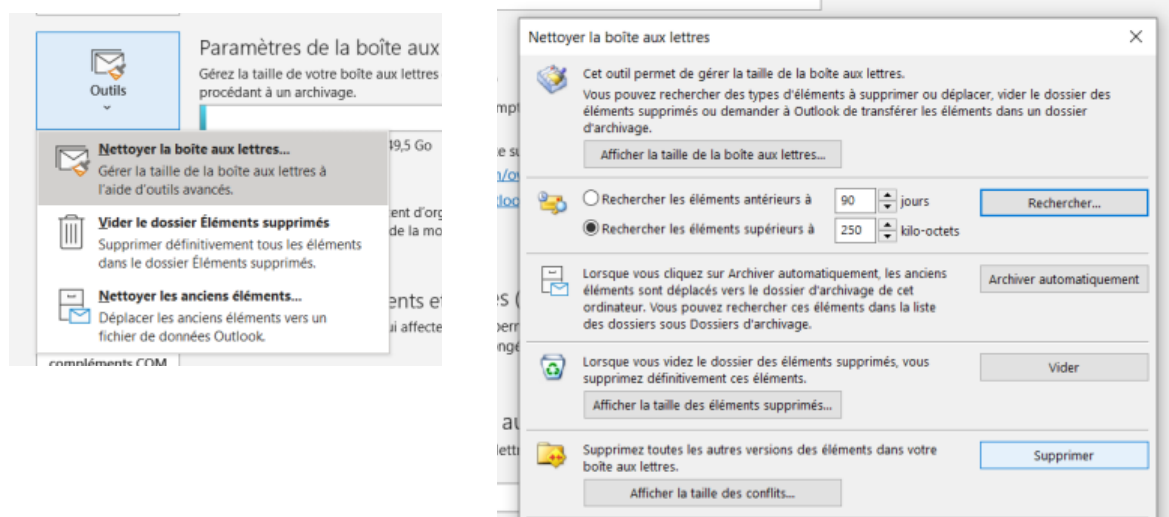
Outils

Paramètres de la boîte aux

Gérez la taille de votre boîte aux lettres procédant à un archivage.

49,5 Go

Nettoyer la boîte aux lettres...
Gérer la taille de la boîte aux lettres à l'aide d'outils avancés.

Vider le dossier Éléments supprimés
Supprimer définitivement tous les éléments dans le dossier Éléments supprimés.

Nettoyer les anciens éléments...
Déplacer les anciens éléments vers un fichier de données Outlook.

compléments COM

Nettoyer la boîte aux lettres

×

Cet outil permet de gérer la taille de la boîte aux lettres.
Vous pouvez rechercher des types d'éléments à supprimer ou déplacer, vider le dossier des éléments supprimés ou demander à Outlook de transférer les éléments dans un dossier d'archivage.

Afficher la taille de la boîte aux lettres...

Rechercher les éléments antérieurs à 90 jours

Rechercher les éléments supérieurs à 250 kilo-octets

Rechercher...

Lorsque vous cliquez sur Archiver automatiquement, les anciens éléments sont déplacés vers le dossier d'archivage de cet ordinateur. Vous pouvez rechercher ces éléments dans la liste des dossiers sous Dossiers d'archivage.

Archiver automatiquement

Lorsque vous videz le dossier des éléments supprimés, vous supprimez définitivement ces éléments.

Vider

Afficher la taille des éléments supprimés...

Supprimez toutes les autres versions des éléments dans votre boîte aux lettres.

Supprimer

Afficher la taille des conflits...